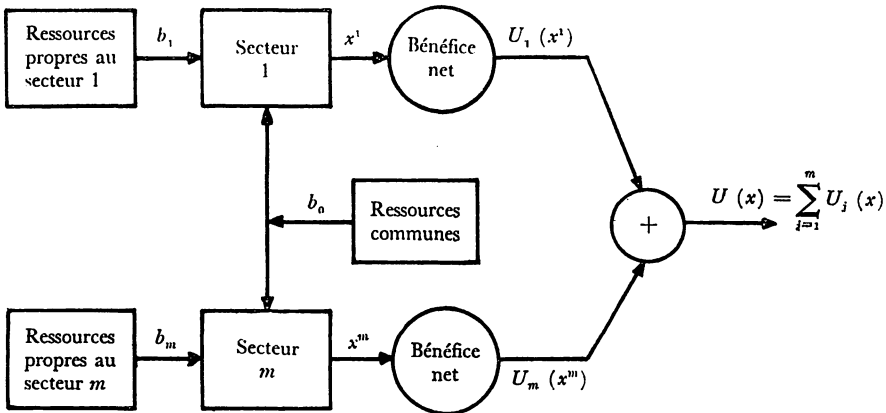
Ressources propres au secteur 1

$b_1$

Secteur 1

$x^1$

Bénéfice net

$U_1(x^1)$

$b_0$

Ressources communes

$+$

$U(x) = \sum_{j=1}^{m} U_j(x)$

Ressources propres au secteur $m$

$b_m$

Secteur $m$

$x^m$

Bénéfice net

$U_m(x^m)$